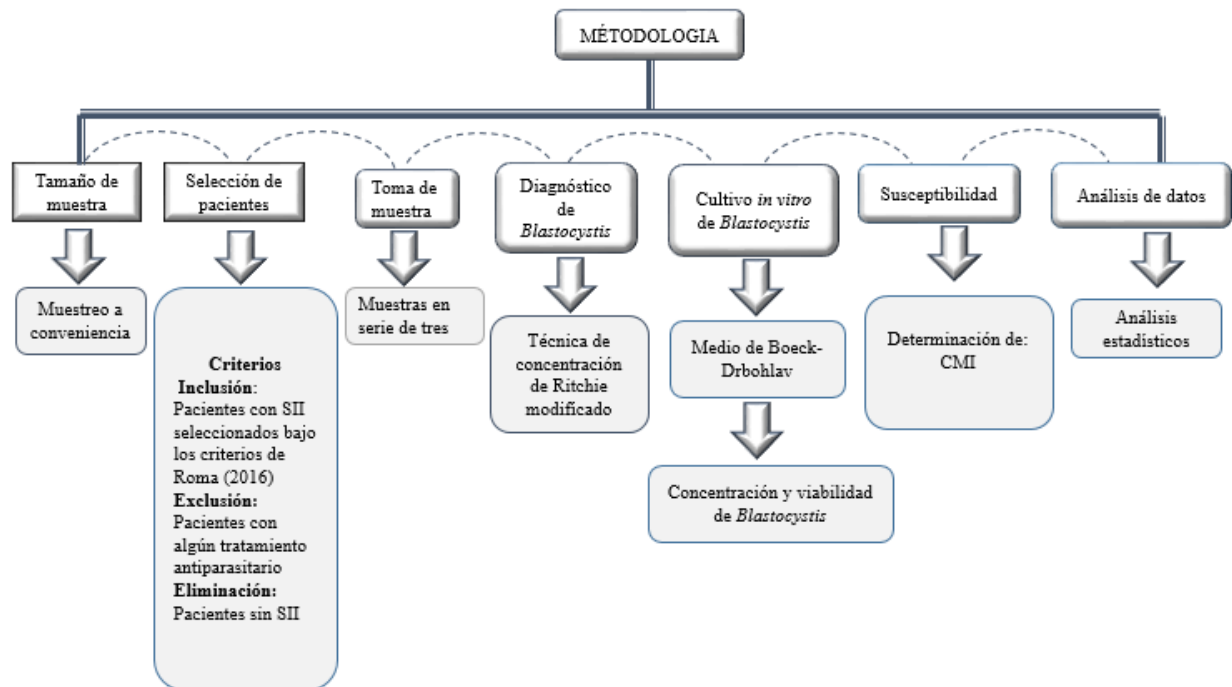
MÉTODOLOGIA

Tamaño de muestra

Muestreo a conveniencia

Selección de pacientes

Criterios
Inclusión: Pacientes con SII seleccionados bajo los criterios de Roma (2016)
Exclusión: Pacientes con algún tratamiento antiparasitario
Eliminación: Pacientes sin SII

Toma de muestra

Muestras en serie de tres

Diagnóstico de *Blastocystis*

Técnica de concentración de Ritchie modificado

Cultivo *in vitro* de *Blastocystis*

Medio de Boeck-Drbohlav

Concentración y viabilidad de *Blastocystis*

Susceptibilidad

Determinación de: CMI

Análisis de datos

Análisis estadísticos